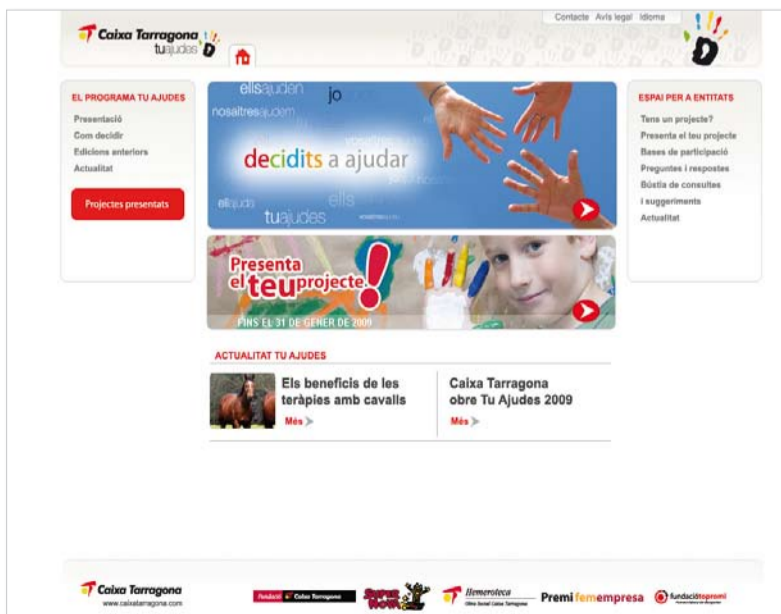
Contacte Avís legal Idioma

Caixa Tarragona
tuajudes

EL PROGRAMA TU AJUDES
Presentació
Com decidir
Edicions anteriors
Actualitat

Projectes presentats

elsajuden
jo
nosaltresajudem
decidits a ajudar
ells
ellajuda
tuajudes

Presenta el teu projecte!
FINS EL 31 DE GENER DE 2009

ESPAI PER A ENTITATS
Tens un projecte?
Presenta el teu projecte
Bases de participació
Preguntes i respostes
Bústia de consultes
i suggeriments
Actualitat

ACTUALITAT TU AJUDES

Els beneficis de les teràpies amb cavalls
Més

Caixa Tarragona obre Tu Ajudes 2009
Més

Caixa Tarragona
www.caixatarragona.com

Fundació Caixa Tarragona

Hemeroteca
Obra Social Caixa Tarragona

Premi femempresa

fundaciótopromi